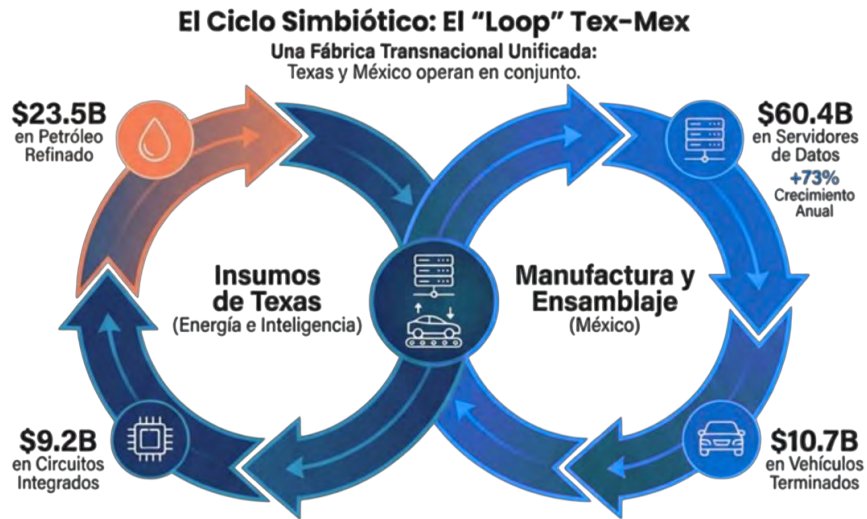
El Ciclo Simbiótico: El “Loop” Tex-Mex

Una Fábrica Transnacional Unificada:
Texas y México operan en conjunto.

$23.5B
en Petróleo Refinado

$60.4B
en Servidores de Datos
+73%
Crecimiento Anual

Insumos de Texas
(Energía e Inteligencia)

Manufactura y Ensamblaje
(México)

$9.2B
en Circuitos Integrados

$10.7B
en Vehículos Terminados